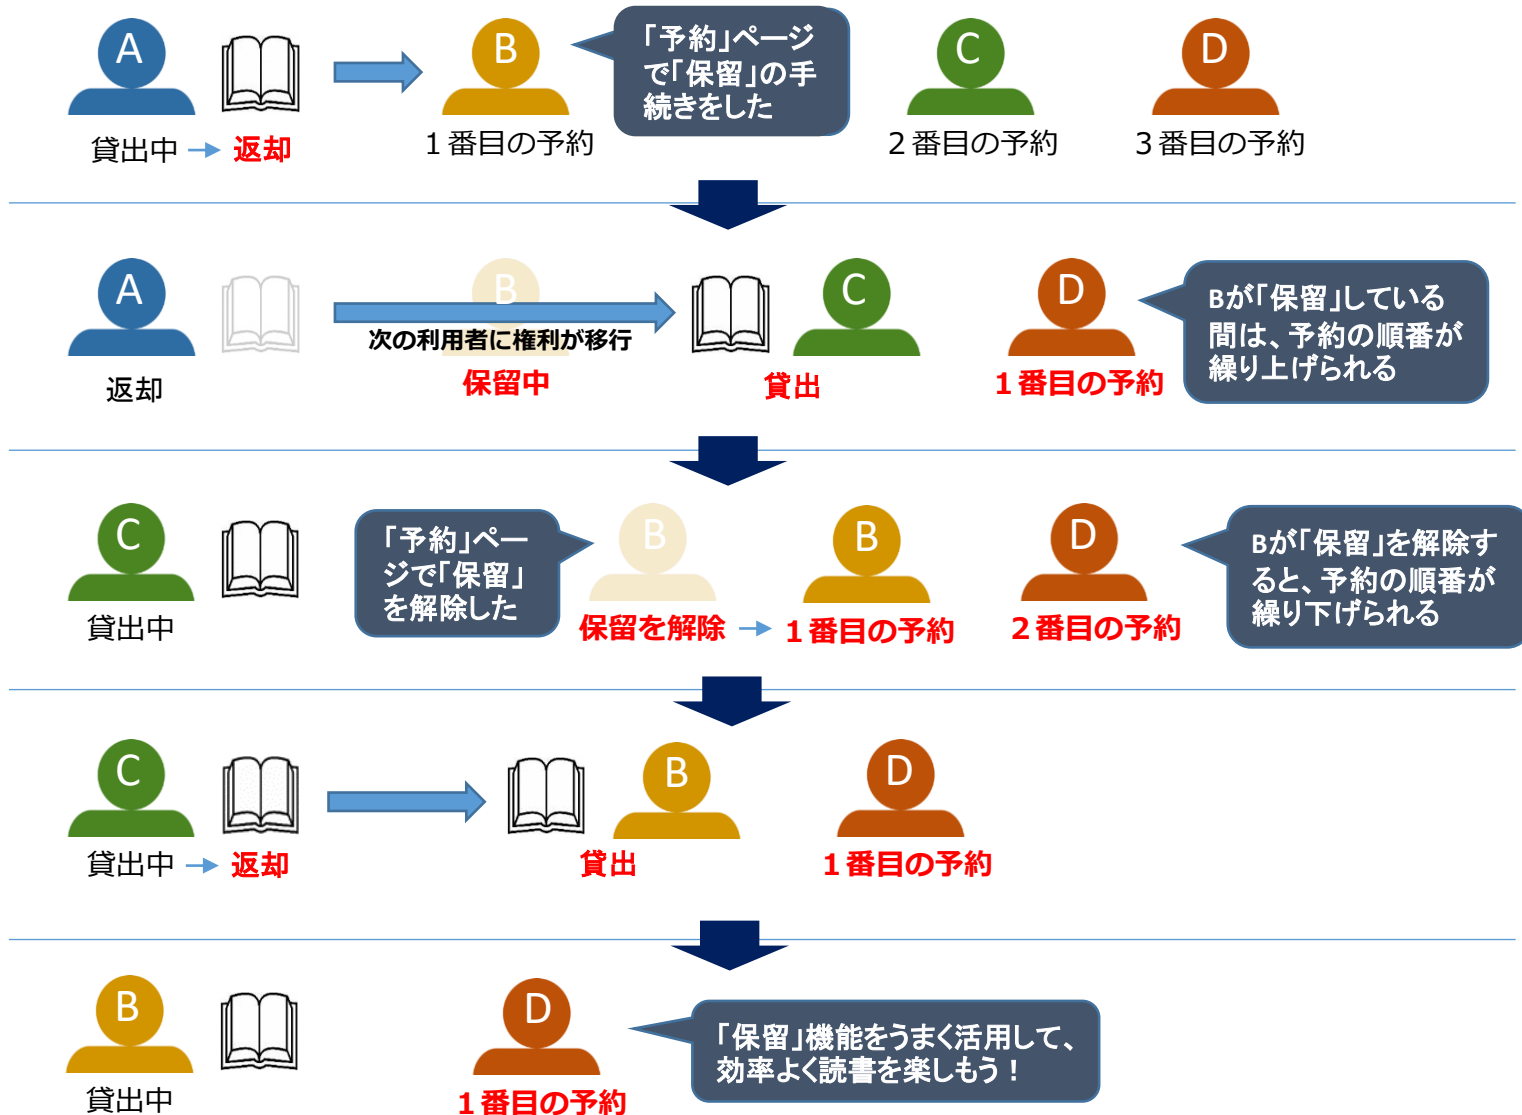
A

貸出中 → 返却

B

１番目の予約

「予約」ページで「保留」の手続きをした

C

２番目の予約

D

３番目の予約

A

返却

B

次の利用者に権利が移行

保留中

C

貸出

D

１番目の予約

Bが「保留」している間は、予約の順番が繰り上げられる

C

貸出中

「予約」ページで「保留」を解除した

B

保留を解除 → １番目の予約

D

２番目の予約

Bが「保留」を解除すると、予約の順番が繰り下げられる

C

貸出中 → 返却

B

貸出

D

１番目の予約

B

貸出中

D

１番目の予約

「保留」機能をうまく活用して、効率よく読書を楽しもう！